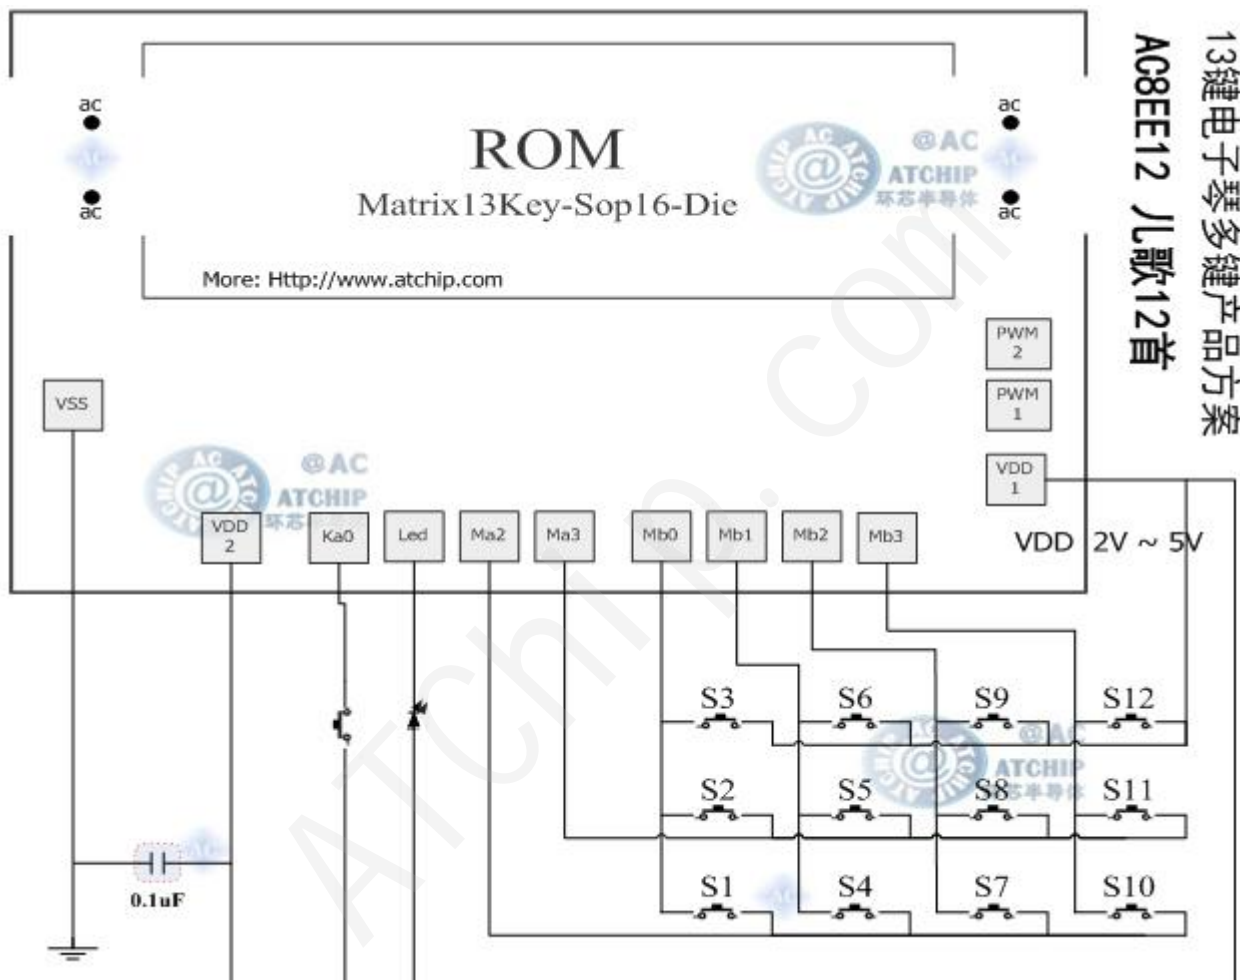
13键电子琴多键产品方案
AC8EE12 儿歌12首

ROM
Matrix13Key-Sop16-Die
More: Http://www.atchip.com

ac
ac
ac
ac

@AC
ATCHIP
环芯半导体

PWM 2
PWM 1
VDD 1
VSS
VDD 2
Ka0
Led
Ma2
Ma3
Mb0
Mb1
Mb2
Mb3

VDD 2V ~ 5V

S3
S6
S9
S12
S2
S5
S8
S11
S1
S4
S7
S10

0.1uF

ATChip.com